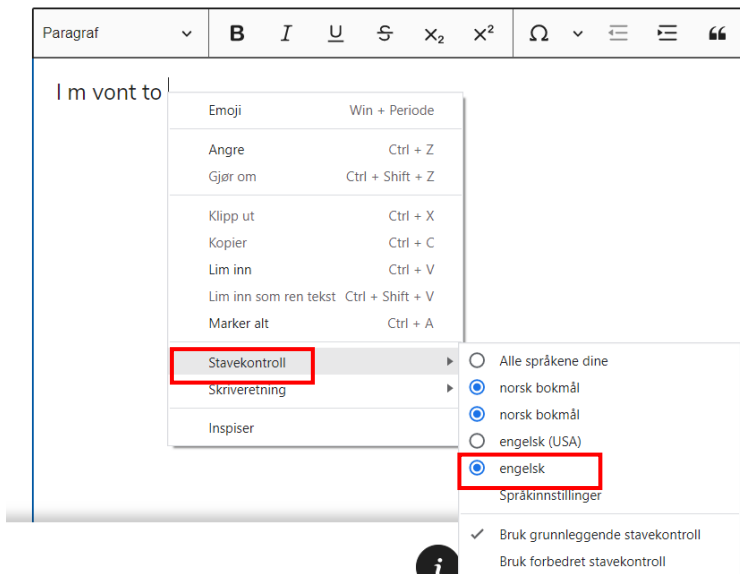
Paragraf

B I U S $X_2$ $X^2$ Ω

I m vont to

Emoji Win + Periode

Angre Ctrl + Z
Gjør om Ctrl + Shift + Z

Klipp ut Ctrl + X
Kopier Ctrl + C
Lim inn Ctrl + V
Lim inn som ren tekst Ctrl + Shift + V
Marker alt Ctrl + A

Stavekontroll
Skriveretning

Inspiser

Alle språkene dine
norsk bokmål
norsk bokmål
engelsk (USA)
engelsk
Språkinnstillinger

Bruk grunnleggende stavekontroll
Bruk forbedret stavekontroll